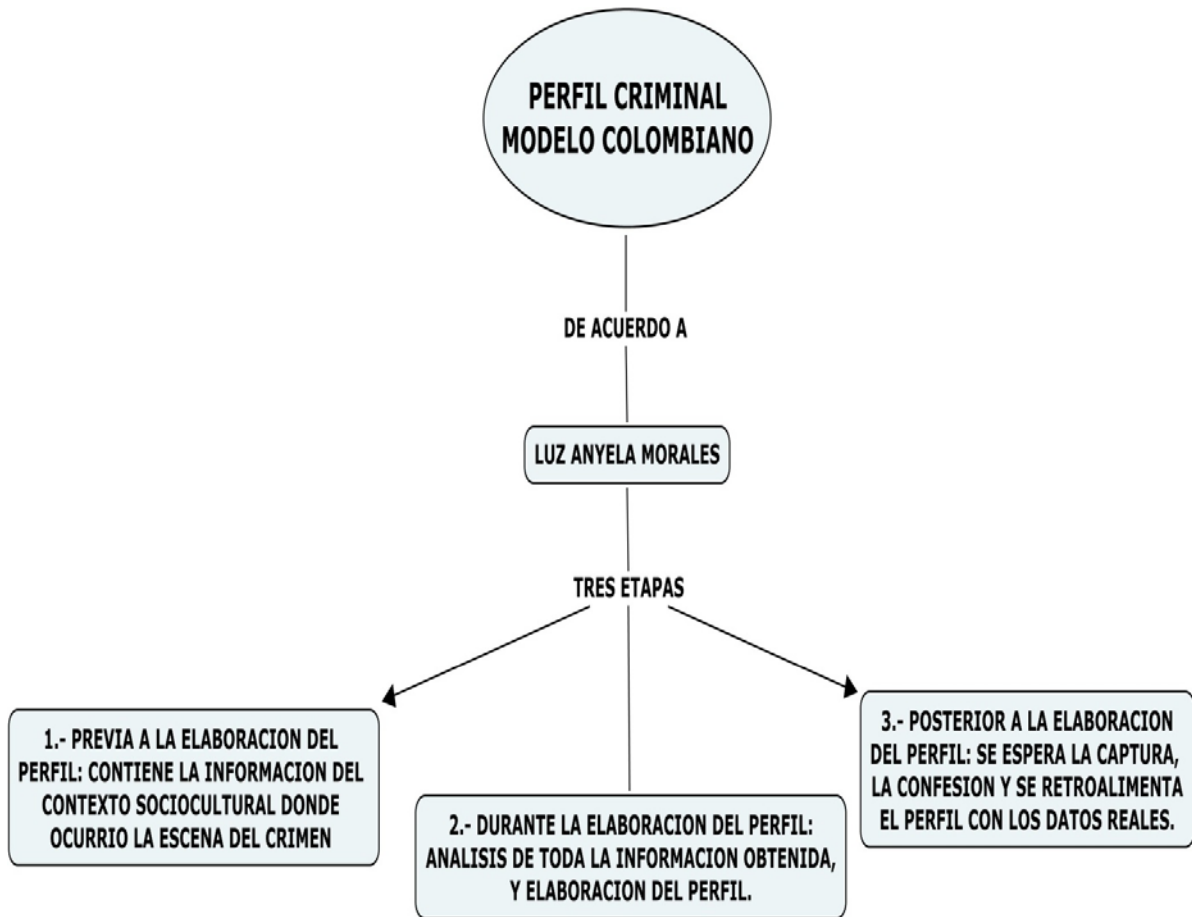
PERFIL CRIMINAL MODELO COLOMBIANO

DE ACUERDO A

LUZ ANYELA MORALES

TRES ETAPAS

1.- PREVIA A LA ELABORACION DEL PERFIL: CONTIENE LA INFORMACION DEL CONTEXTO SOCIOCULTURAL DONDE OCURRIO LA ESCENA DEL CRIMEN

2.- DURANTE LA ELABORACION DEL PERFIL: ANALISIS DE TODA LA INFORMACION OBTENIDA, Y ELABORACION DEL PERFIL.

3.- POSTERIOR A LA ELABORACION DEL PERFIL: SE ESPERA LA CAPTURA, LA CONFESION Y SE RETROALIMENTA EL PERFIL CON LOS DATOS REALES.